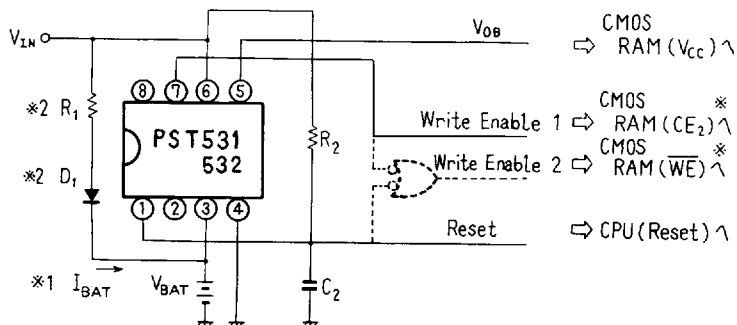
$V_{IN}$

$V_{OB}$

CMOS
⇨ RAM ($V_{CC}$) へ

※2 $R_1$

⑧ ⑦ ⑥ ⑤

PST531
532

① ② ③ ④

$R_2$

Write Enable 1 ⇨ CMOS RAM ($CE_2$) へ ※

Write Enable 2 ⇨ CMOS RAM ($\overline{WE}$) へ ※

※2 $D_1$

Reset

⇨ CPU (Reset) へ

※1 $I_{BAT}$

$V_{BAT}$

$C_2$